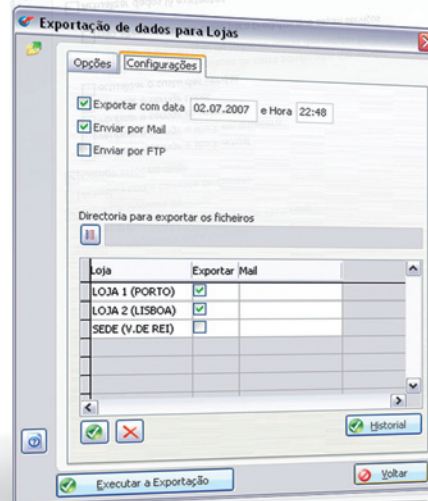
Exportação de dados para Lojas

Opções | Configurações

Exportar com data 02.07.2007 e Hora 22:48

Enviar por Mail

Enviar por FTP

Directoria para exportar os ficheiros

| Loja | Exportar | Mail |
|---|---|---|
| LOJA 1 (PORTO) | ☑ | |
| LOJA 2 (LISBOA) | ☑ | |
| SEDE (V.DE REI) | ☐ | |

Historial

Executar a Exportação

Voltar